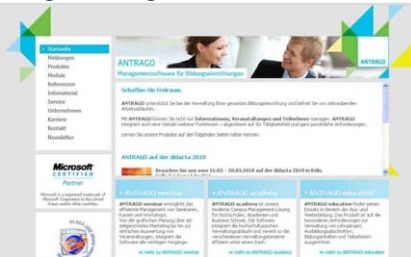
» Startseite
Meldungen
Produkte
Module
Referenzen
Infomaterial
Service
Unternehmen
Karriere
Kontakt
Newsletter

ANTRAGO
Managementsoftware für Bildungseinrichtungen

ANTRAGO

Schaffen Sie Freiraum.

ANTRAGO unterstützt Sie bei der Verwaltung Ihrer gesamten Bildungseinrichtung und befreit Sie von zeitraubenden Arbeitsabläufen.

Mit ANTRAGO können Sie nicht nur Informationen, Veranstaltungen und Teilnehmer managen. ANTRAGO integriert auch eine Vielzahl weiterer Funktionen – abgestimmt auf Ihr Tätigkeitsfeld und ganz persönliche Anforderungen.

Lernen Sie unsere Produkte auf den folgenden Seiten näher kennen.

ANTRAGO auf der didacta 2010

Besuchen Sie uns vom 16.03. - 20.03.2010 auf der didacta 2010 in Köln.

Microsoft
CERTIFIED
Partner

» ANTRAGO seminar
» ANTRAGO academy
» ANTRAGO education

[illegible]

» mehr zu ANTRAGO seminar
» mehr zu ANTRAGO academy
» mehr zu ANTRAGO education